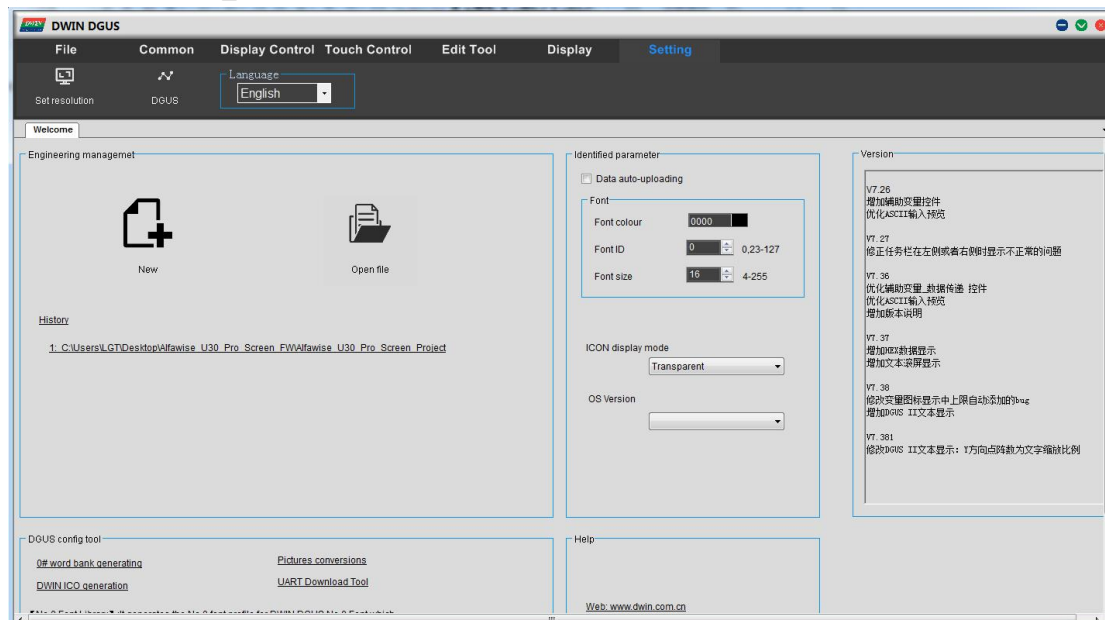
DWIN DGUS

File Common Display Control Touch Control Edit Tool Display Setting

Set resolution DGUS Language English

Welcome

Engineering managemet

New Open file

History

1: C:\Users\LGT\Desktop\Alfawise_U30_Pro_Screen_FW\Alfawise_U30_Pro_Screen_Project

Identified parameter

Data auto-uploading

Font

Font colour 0000

Font ID 0 0,23-127

Font size 16 4-255

ICON display mode Transparent

OS Version

Version

V7.26
增加辅助变量控件
优化ASCII输入预览

V7.27
修正任务栏在左侧或者右侧时显示不正常的问题

V7.36
优化辅助变量_数据传递 控件
优化ASCII输入预览
增加版本说明

V7.37
增加HEX数据显示
增加文本滚屏显示

V7.38
修改变量图标显示中上限自动添加的bug
增加DGUS II文本显示

V7.381
修改DGUS II文本显示：Y方向点阵数为文字缩放比例

DGUS config tool

0# word bank generating Pictures conversions

DWIN ICO generation UART Download Tool

Help

Web: www.dwin.com.cn